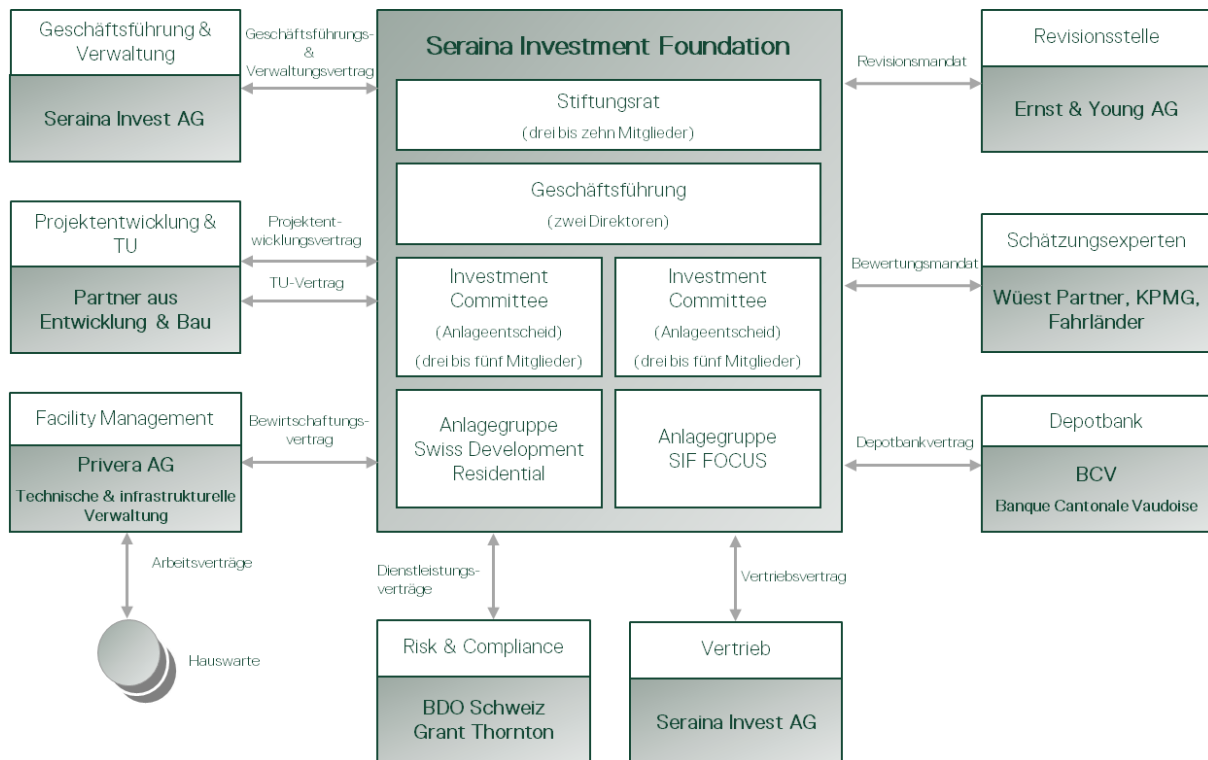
Geschäftsführung & Verwaltung

Seraina Invest AG

Geschäftsführungs- & Verwaltungsvertrag

Seraina Investment Foundation

Stiftungsrat

(drei bis zehn Mitglieder)

Geschäftsführung

(zwei Direktoren)

Investment Committee

(Anlageentscheid)

(drei bis fünf Mitglieder)

Investment Committee

(Anlageentscheid)

(drei bis fünf Mitglieder)

Anlagegruppe Swiss Development Residential

Anlagegruppe SIF FOCUS

Revisionsmandat

Revisionsstelle

Ernst & Young AG

Projektentwicklung & TU

Partner aus Entwicklung & Bau

Projektentwicklungsvertrag

TU-Vertrag

Bewertungsmandat

Schätzungsexperten

Wüest Partner, KPMG, Fahrländer

Facility Management

Privera AG

Technische & infrastrukturelle Verwaltung

Bewirtschaftungsvertrag

Depotbankvertrag

Depotbank

BCV

Banque Cantonale Vaudoise

Arbeitsverträge

Hauswarte

Dienstleistungsverträge

Vertriebsvertrag

Risk & Compliance

BDO Schweiz Grant Thornton

Vertrieb

Seraina Invest AG